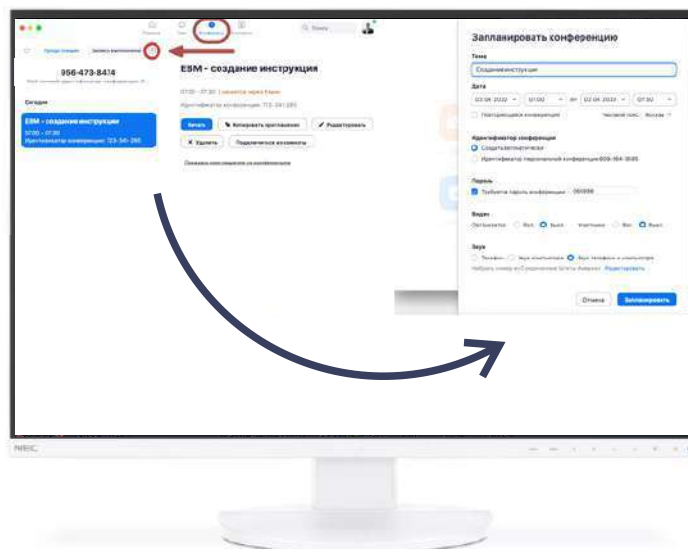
Главная Чат Конференции Контакты

Поиск

Предстоящие Записанные конференции +

956-473-8414

Сегодня

ESM - создание инструкции
07:00 - 07:30
Идентификатор конференции: 723-341-285

ESM - создание инструкция

07:00 - 07:30 | начнется через 6 мин

Идентификатор конференции: 723-341-285

Начать
Копировать приглашение
Редактировать
Удалить
Пригласить участников

Показать приглашение на конференцию

Запланировать конференцию

Тема

Создание инструкции

Дата

02.04.2022 07:00 до 02.04.2022 07:30

Повторяющаяся конференция Часовой пояс: Москва

Идентификатор конференции

Создать автоматически

Идентификатор персональной конференции 956-464-8585

Пароль

Требовать пароль конференции 061998

Видео

Организатор Вкл. Выкл. Участники Вкл. Выкл.

Звук

Телефон Звук компьютера Звук телефона и компьютера

Редактировать

Отмена Запланировать

NEC